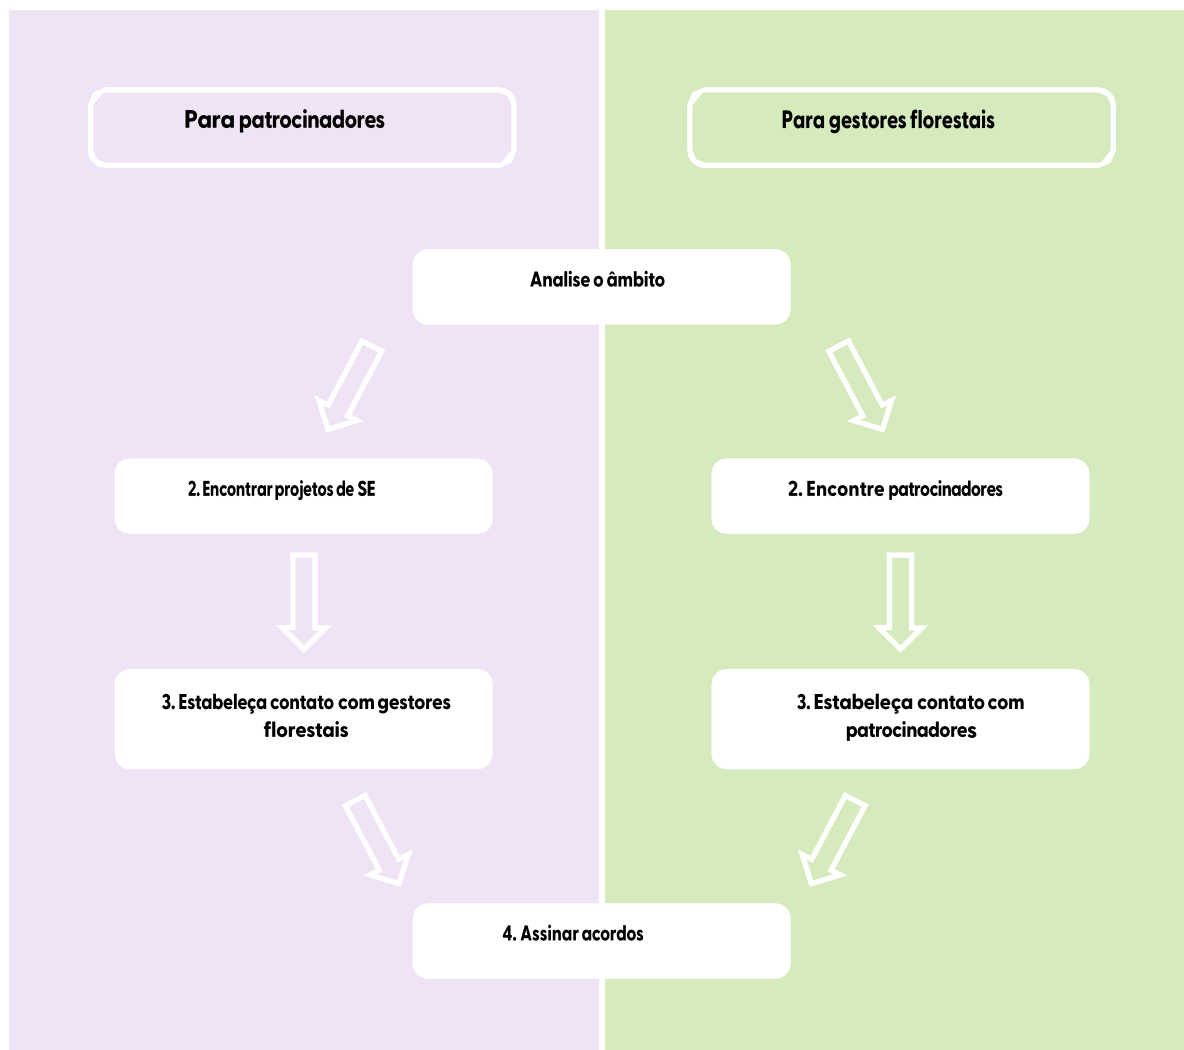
Para patrocinadores

Para gestores florestais

Analise o âmbito

2. Encontrar projetos de SE

2. Encontre patrocinadores

3. Estabeleça contato com gestores florestais

3. Estabeleça contato com patrocinadores

4. Assinar acordos